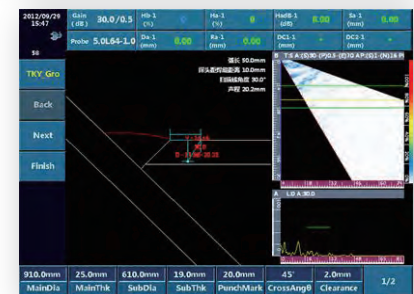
2012/09/29 15:47

Gain (dB) 30.0/0.5

Hb-1 (%) 0

Ha-1 (%) 0

HadB-1 (dB) 0.00

Sa-1 (mm) 0.00

Probe 5.0L64-1.0

Da-1 (mm) 0.00

Ra-1 (mm) 0.00

DC1-1 (mm) -

DC2-1 (mm) -

S0

TKY_Gro

Back

Next

Finish

楔长 50.0mm

探头前沿距离 10.0mm

扫描角度 30.0°

声程 20.2mm

S: T.S A (L) 30.0 (P) 0.5 (E) 10 A P (S) 0 (N) 16 P

L: LO A 30.0

910.0mm MainDia

25.0mm MainThk

610.0mm SubDia

19.0mm SubThk

20.0mm PunchMark

45° CrossAngθ

2.0mm Clearance

1/2